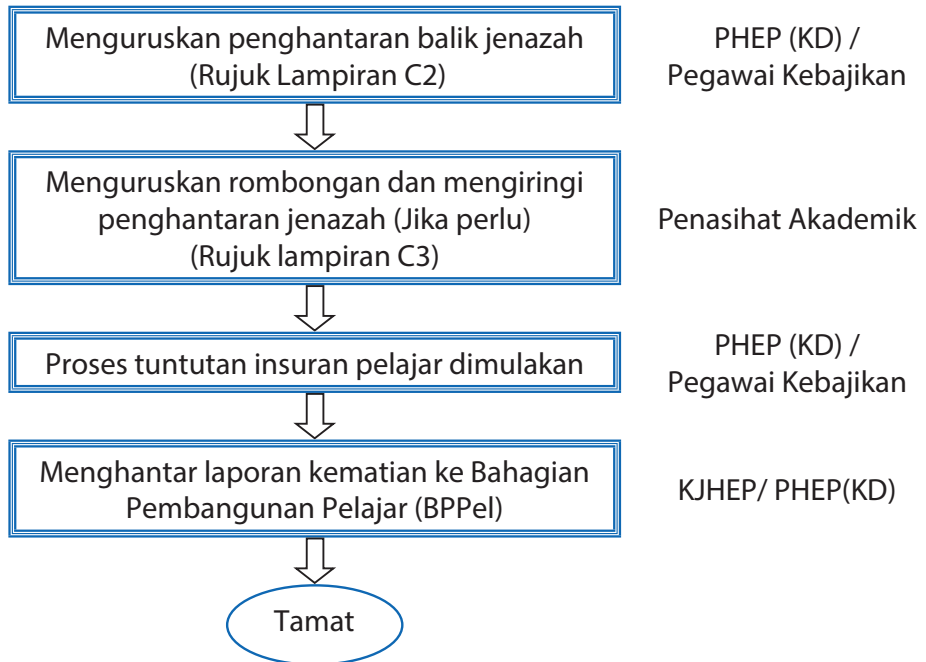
Menguruskan penghantaran balik jenazah (Rujuk Lampiran C2)

PHEP (KD) / Pegawai Kebajikan

Menguruskan rombongan dan mengiringi penghantaran jenazah (Jika perlu) (Rujuk lampiran C3)

Penasihat Akademik

Proses tuntutan insuran pelajar dimulakan

PHEP (KD) / Pegawai Kebajikan

Menghantar laporan kematian ke Bahagian Pembangunan Pelajar (BPPel)

KJHEP/ PHEP(KD)

Tamat